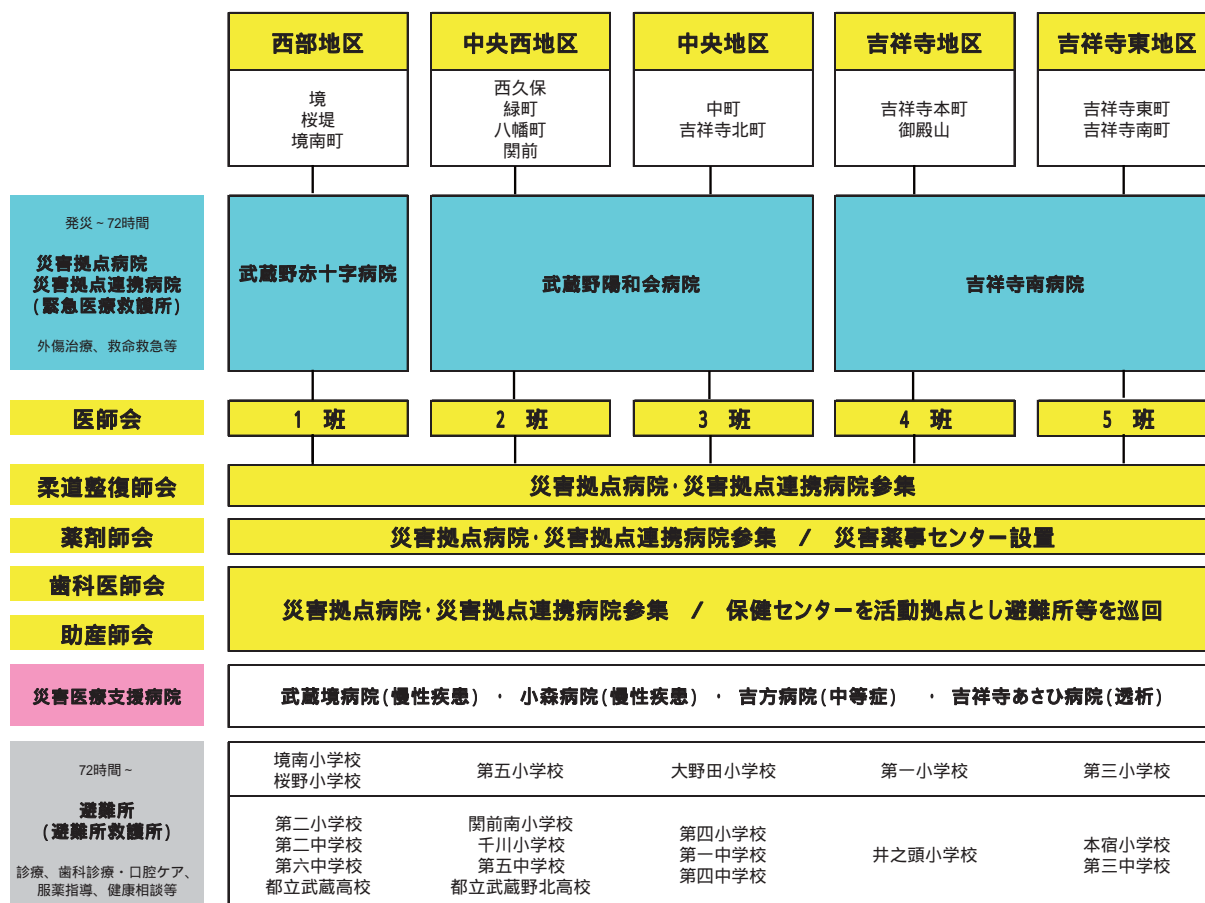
西部地区
境
桜堤
境南町

中央西地区
西久保
緑町
八幡町
関前

中央地区
中町
吉祥寺北町

吉祥寺地区
吉祥寺本町
御殿山

吉祥寺東地区
吉祥寺東町
吉祥寺南町

発災～72時間
災害拠点病院
災害拠点連携病院
（緊急医療救護所）
外傷治療、救命救急等

武蔵野赤十字病院
武蔵野陽和会病院
吉祥寺南病院

医師会
1 班
2 班
3 班
4 班
5 班

柔道整復師会
災害拠点病院･災害拠点連携病院参集

薬剤師会
災害拠点病院･災害拠点連携病院参集 / 災害薬事センター設置

歯科医師会
助産師会
災害拠点病院･災害拠点連携病院参集 / 保健センターを活動拠点とし避難所等を巡回

災害医療支援病院
武蔵境病院（慢性疾患）・小森病院（慢性疾患）・吉方病院（中等症）・吉祥寺あさひ病院（透析）

72時間～
避難所
（避難所救護所）
診療、歯科診療・口腔ケア、服薬指導、健康相談等

| 境南小学校 桜野小学校 | 第五小学校 | 大野田小学校 | 第一小学校 | 第三小学校 |
|---|---|---|---|---|
| 第二小学校 第二中学校 第六中学校 都立武蔵高校 | 関前南小学校 千川小学校 第五中学校 都立武蔵野北高校 | 第四小学校 第一中学校 第四中学校 | 井之頭小学校 | 本宿小学校 第三中学校 |